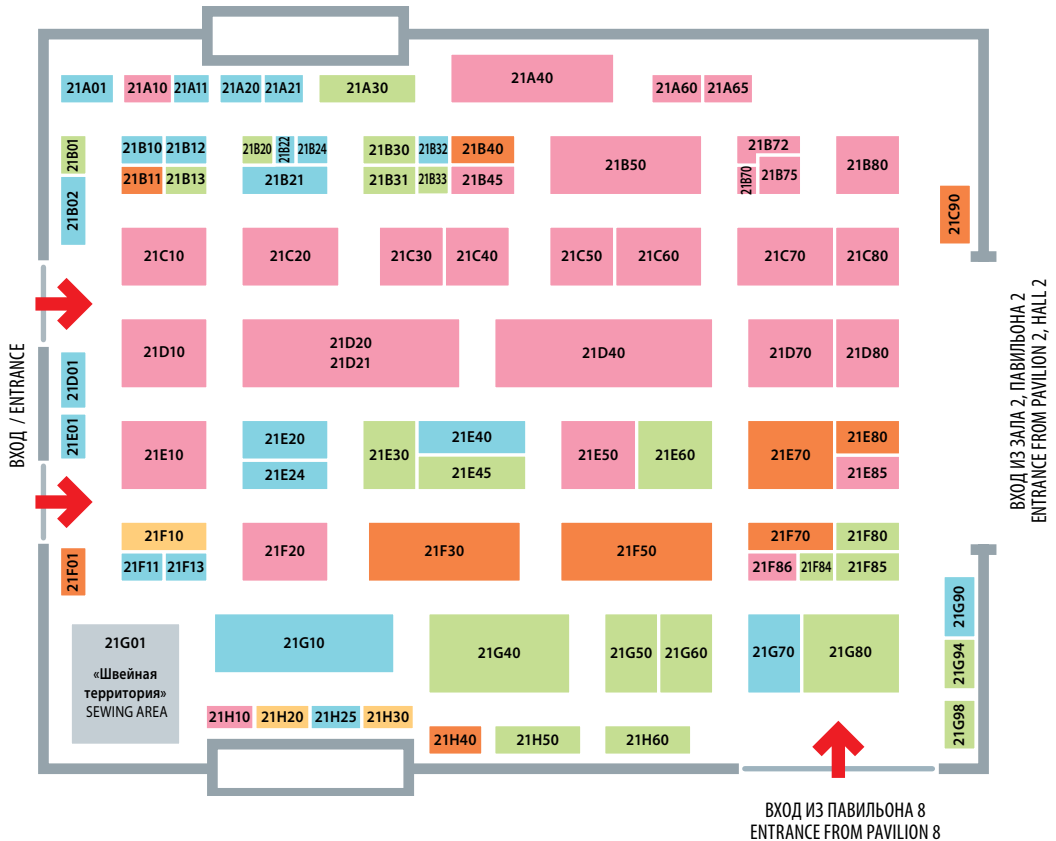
21A01 21A10 21A11 21A20 21A21 21A30 21A40 21A60 21A65

21B01 21B02 21B10 21B12 21B11 21B13 21B20 21B22 21B24 21B21 21B30 21B32 21B40 21B31 21B33 21B45 21B50 21B72 21B70 21B75 21B80

21C90

21C10 21C20 21C30 21C40 21C50 21C60 21C70 21C80

21D10 21D20 21D21 21D40 21D70 21D80

21D01 21E01

21E10 21E20 21E24 21E30 21E40 21E45 21E50 21E60 21E70 21E80 21E85

21F10 21F11 21F13 21F20 21F30 21F50 21F70 21F80 21F86 21F84 21F85

21F01

21G01 «Швейная территория» SEWING AREA

21G10 21G40 21G50 21G60 21G70 21G80 21G90 21G94 21G98

21H10 21H20 21H25 21H30 21H40 21H50 21H60

ВХОД / ENTRANCE

ВХОД ИЗ ЗАЛА 2, ПАВИЛЬОНА 2 ENTRANCE FROM PAVILION 2, HALL 2

ВХОД ИЗ ПАВИЛЬОНА 8 ENTRANCE FROM PAVILION 8